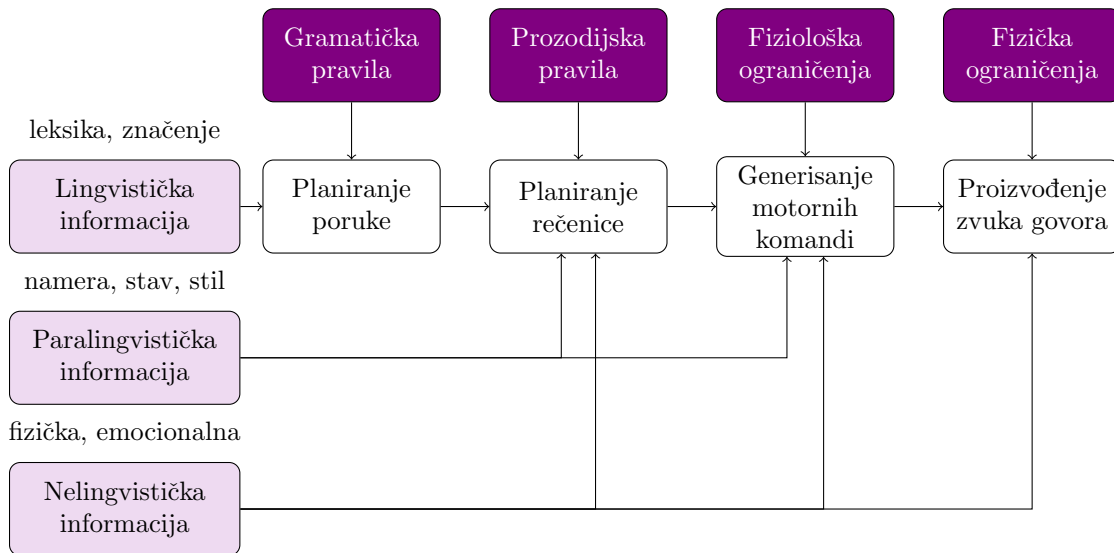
Gramatička pravila

Prozodijska pravila

Fiziološka ograničenja

Fizička ograničenja

leksika, značenje

Lingvistička informacija

Planiranje poruke

Planiranje rečenice

Generisanje motornih komandi

Proizvođenje zvuka govora

namera, stav, stil

Paralingvistička informacija

fizička, emocionalna

Nelingvistička informacija